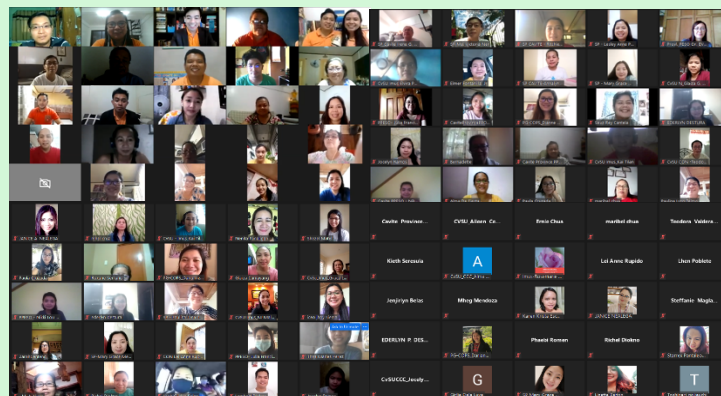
Cavite_Province...
CVSU_Aileen_Ce...
Ernie Chua
maribel chua
Teodora_Valdera...
Kieth Senosura
A
Lei Anne Rupido
Lhen Poblete
Jenjirlyn Beias
Mhng Mendoza
Steffanie_Magla...
EDERLYN P. DES...
Phaeia Roman
Richel Divino
CvSUCCC_Josely...
G
T